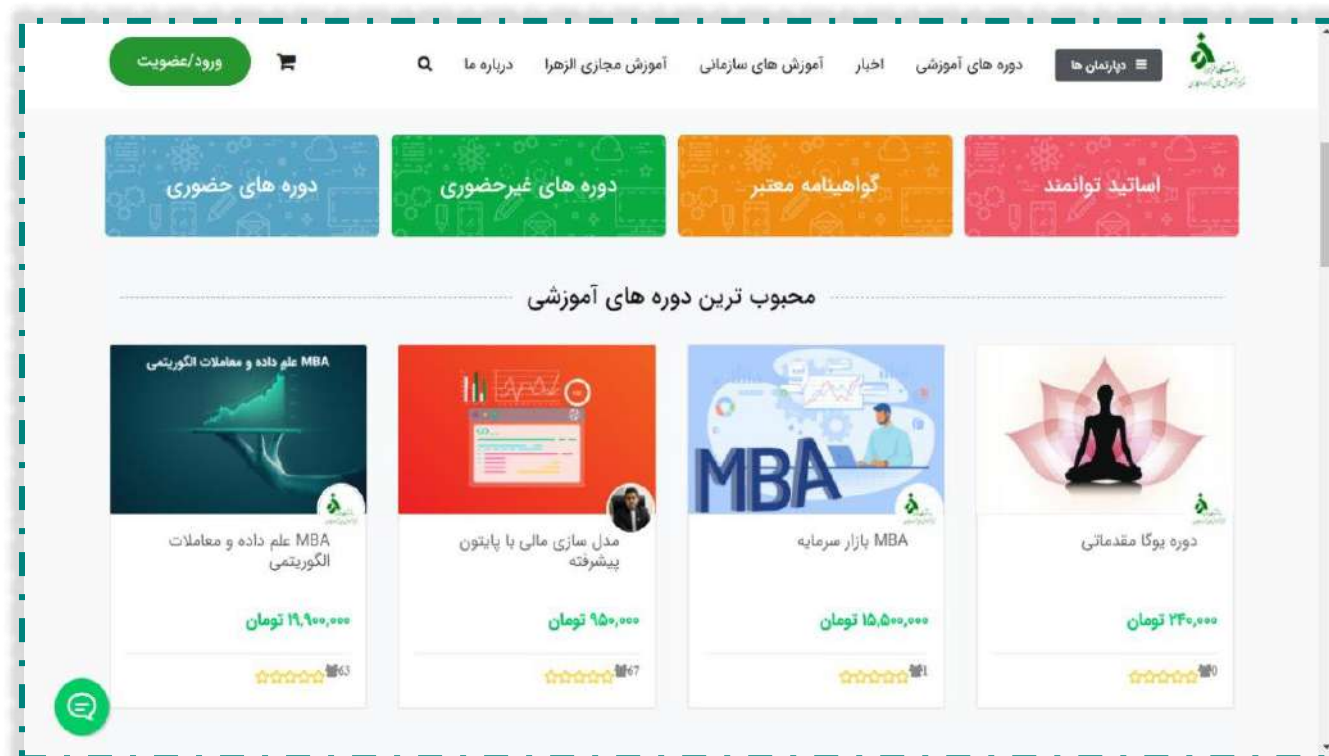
دپارتمان ها
دوره های آموزشی
اخبار
آموزش های سازمانی
آموزش مجازی الزهرا
درباره ما
ورود/عضویت

اساتید توانمند
گواهینامه معتبر
دوره های غیرحضوری
دوره های حضوری

محبوب ترین دوره های آموزشی

دوره یوگا مقدماتی
۲۴۰,۰۰۰ تومان
0

MBA
MBA بازار سرمایه
۱۵,۵۰۰,۰۰۰ تومان
1

مدل سازی مالی با پایتون پیشرفته
۹۵۰,۰۰۰ تومان
67

MBA علم داده و معاملات الگوریتمی
MBA علم داده و معاملات الگوریتمی
۱۹,۹۰۰,۰۰۰ تومان
63